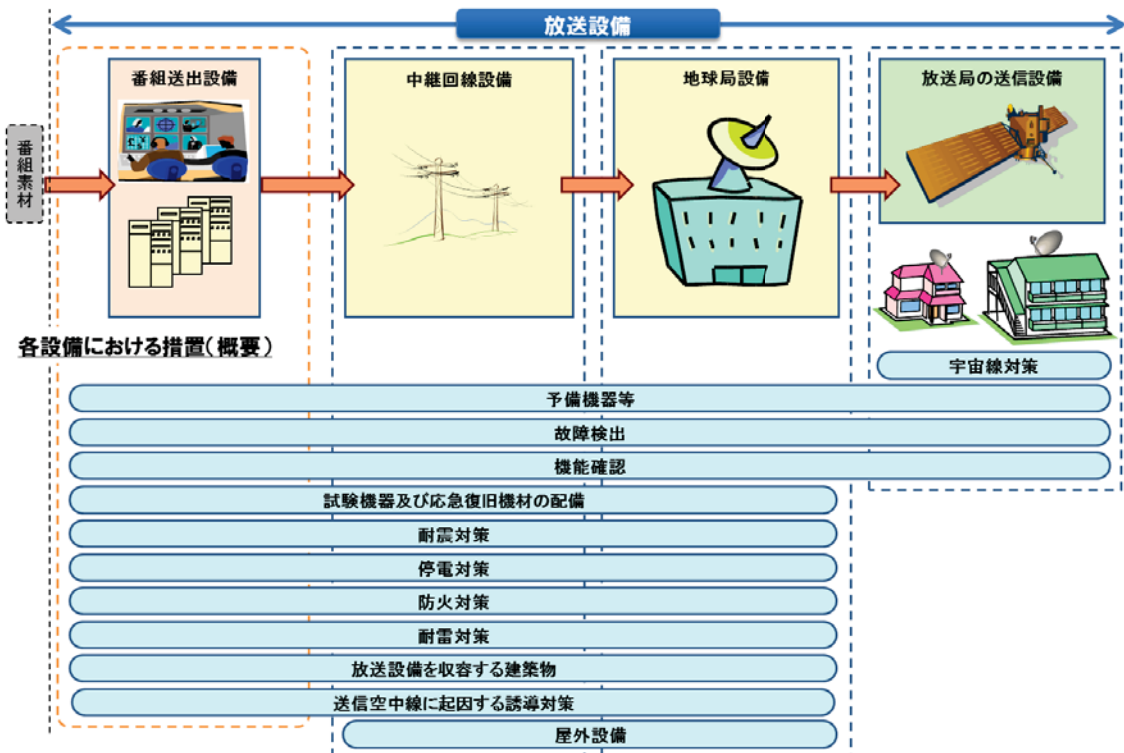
放送設備

番組素材

番組送出設備

中継回線設備

地球局設備

放送局の送信設備

各設備における措置（概要）

宇宙線対策

予備機器等

故障検出

機能確認

試験機器及び応急復旧機材の配備

耐震対策

停電対策

防火対策

耐雷対策

放送設備を収容する建築物

送信空中線に起因する誘導対策

屋外設備